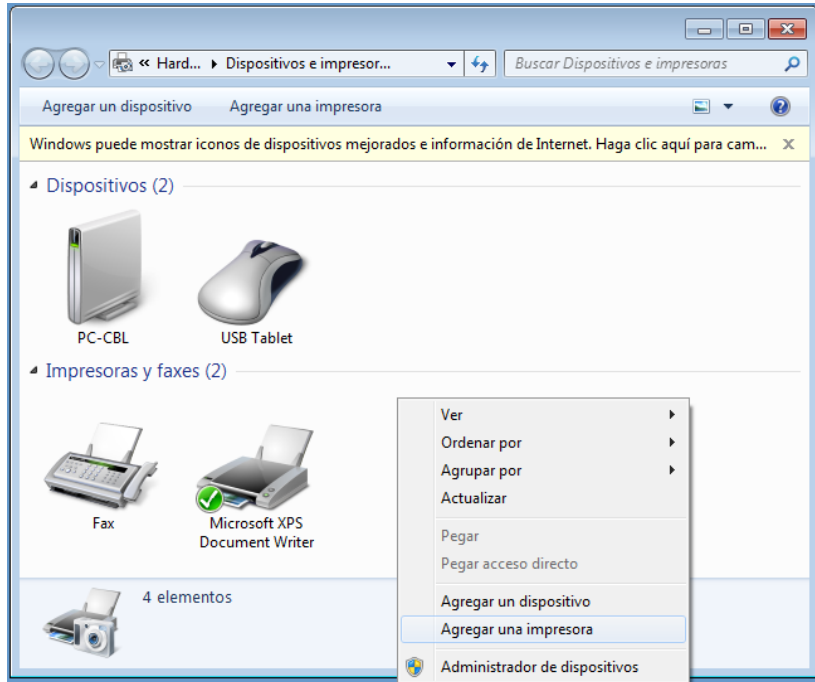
« Hard... ▸ Dispositivos e impresor...

Buscar Dispositivos e impresoras

Agregar un dispositivo Agregar una impresora

Windows puede mostrar iconos de dispositivos mejorados e información de Internet. Haga clic aquí para cam... ✕

Dispositivos (2)

PC-CBL

USB Tablet

Impresoras y faxes (2)

Fax

Microsoft XPS Document Writer

4 elementos

Ver

Ordenar por

Agrupar por

Actualizar

Pegar

Pegar acceso directo

Agregar un dispositivo

Agregar una impresora

Administrador de dispositivos